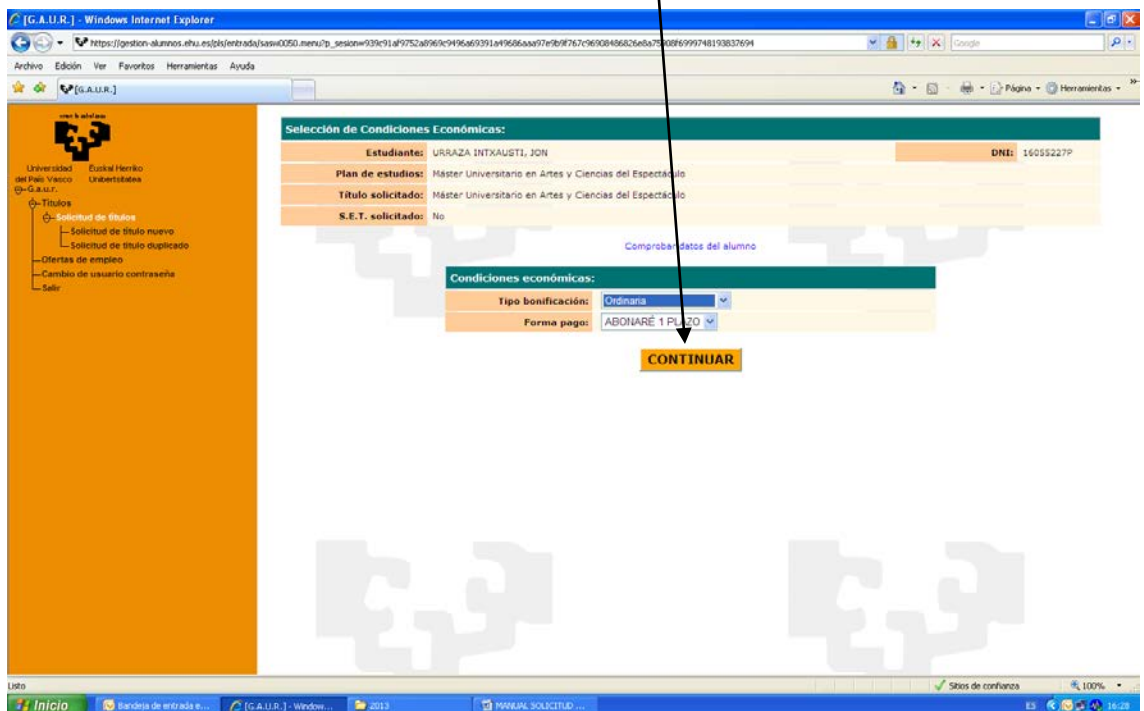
[G.A.U.R.] - Windows Internet Explorer

https://gestion-alumnos.ehu.es/pls/entrada/sasw0050.menu?p_sesion=939c91af9752a8969c9496a69391a49686aaa97e9b9f767c969084868​26e8a79908f6999748193837694

Google

Archivo Edición Ver Favoritos Herramientas Ayuda

[G.A.U.R.]

Página Herramientas

Universidad del País Vasco Euskal Herriko Unibertsitatea

G.A.U.R.
Títulos
Solicitud de títulos
Solicitud de título nuevo
Solicitud de título duplicado
Ofertas de empleo
Cambio de usuario contraseña
Salir

Selección de Condiciones Económicas:

| | | | |
|---|---|---|---|
| Estudiante: | URRAZA INTXAUSTI, JON | DNI: | 16055227P |
| Plan de estudios: | Máster Universitario en Artes y Ciencias del Espectáculo | | |
| Título solicitado: | Máster Universitario en Artes y Ciencias del Espectáculo | | |
| S.E.T. solicitado: | No | | |

Comprobar datos del alumno

Condiciones económicas:

| | |
|---|---|
| Tipo bonificación: | Ordinaria |
| Forma pago: | ABONARÉ 1 PLAZO |

CONTINUAR

Listo

Sitios de confianza 100%

Inicio Bandeja de entrada e... [G.A.U.R.] - Window... 2013 MANUAL SOLICITUD ...

ES 16:28